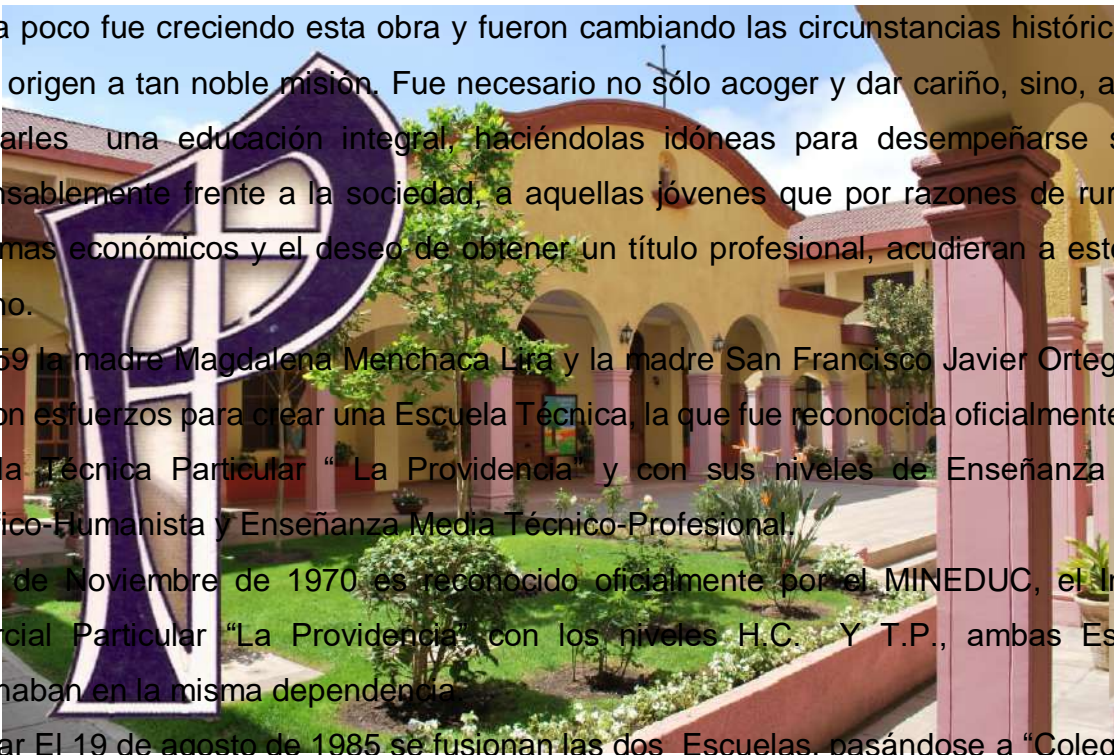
a poco fue creciendo esta obra y fueron cambiando las circunstancias históric
origen a tan noble misión. Fue necesario no sólo acoger y dar cariño, sino, a
arles una educación integral, haciéndolas idóneas para desempeñarse s
nsablemente frente a la sociedad, a aquellas jóvenes que por razones de rur
mas económicos y el deseo de obtener un título profesional, acudieran a est
no.

59 la madre Magdalena Menchaca Lira y la madre San Francisco Javier Orteg
on esfuerzos para crear una Escuela Técnica, la que fue reconocida oficialment
la Técnica Particular " La Providencia" y con sus niveles de Enseñanza
ico-Humanista y Enseñanza Media Técnico-Profesional.

de Noviembre de 1970 es reconocido oficialmente por el MINEDUC, el In
rcial Particular "La Providencia" con los niveles H.C. Y T.P., ambas Es
naban en la misma dependencia.

ar El 19 de agosto de 1985 se fusionan las dos Escuelas, pasándose a "Coleg